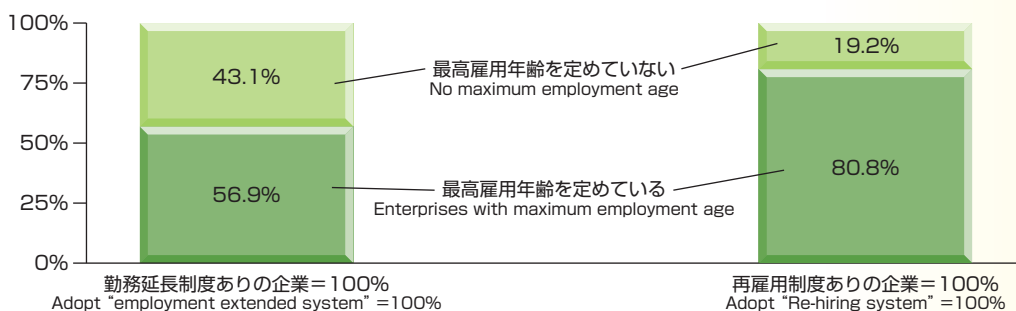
100%
75%
50%
25%
0%

43.1%
56.9%

最高雇用年齢を定めていない
No maximum employment age

最高雇用年齢を定めている
Enterprises with maximum employment age

19.2%
80.8%

勤務延長制度ありの企業＝100%
Adopt “employment extended system” =100%

再雇用制度ありの企業＝100%
Adopt “Re-hiring system” =100%